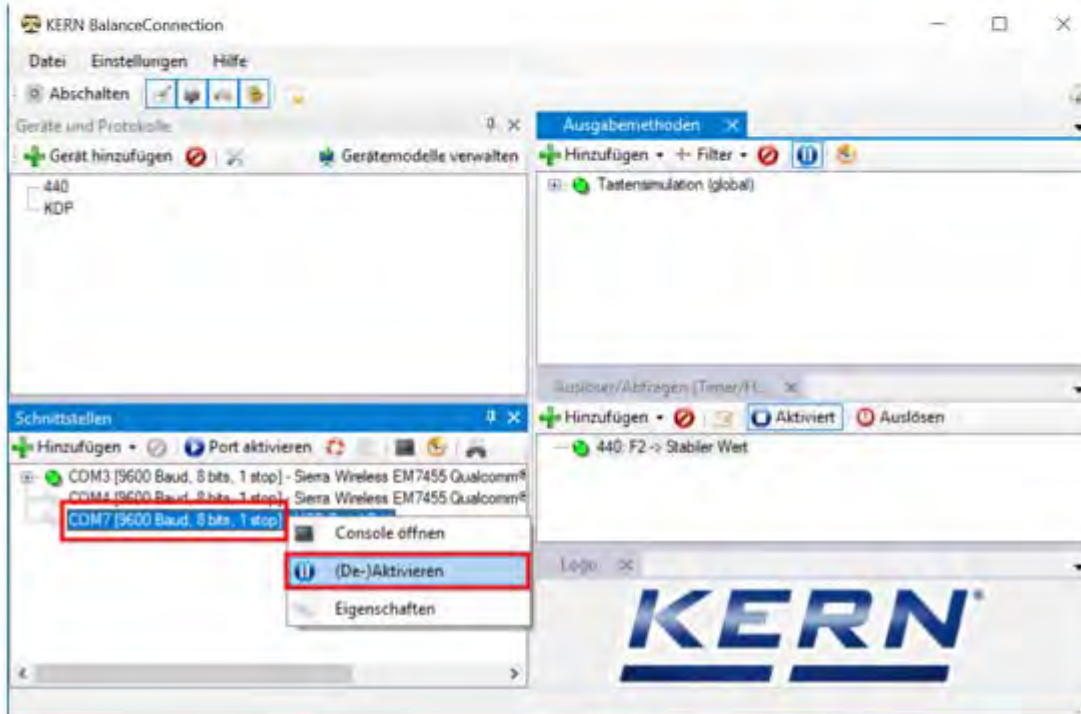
KERN BalanceConnection

Datei Einstellungen Hilfe

Abschalten

Geräte und Protokolle

Gerät hinzufügen

Gerätemodelle verwalten

440
KDP

Ausgabemethoden

Hinzufügen Filter

Tastensimulation (global)

Auslöser/Abfragen (Timer/H...

Hinzufügen Aktiviert Auslösen

440: F2 -> Stabiler Wert

Schnittstellen

Hinzufügen Port aktivieren

COM3 [9600 Baud, 8 bits, 1 stop] - Sierra Wireless EM7455 Qualcomm®
COM4 [9600 Baud, 8 bits, 1 stop] - Sierra Wireless EM7455 Qualcomm®
COM7 [9600 Baud, 8 bits, 1 stop]

Console öffnen
(De-)Aktivieren
Eigenschaften

Logo

KERN®